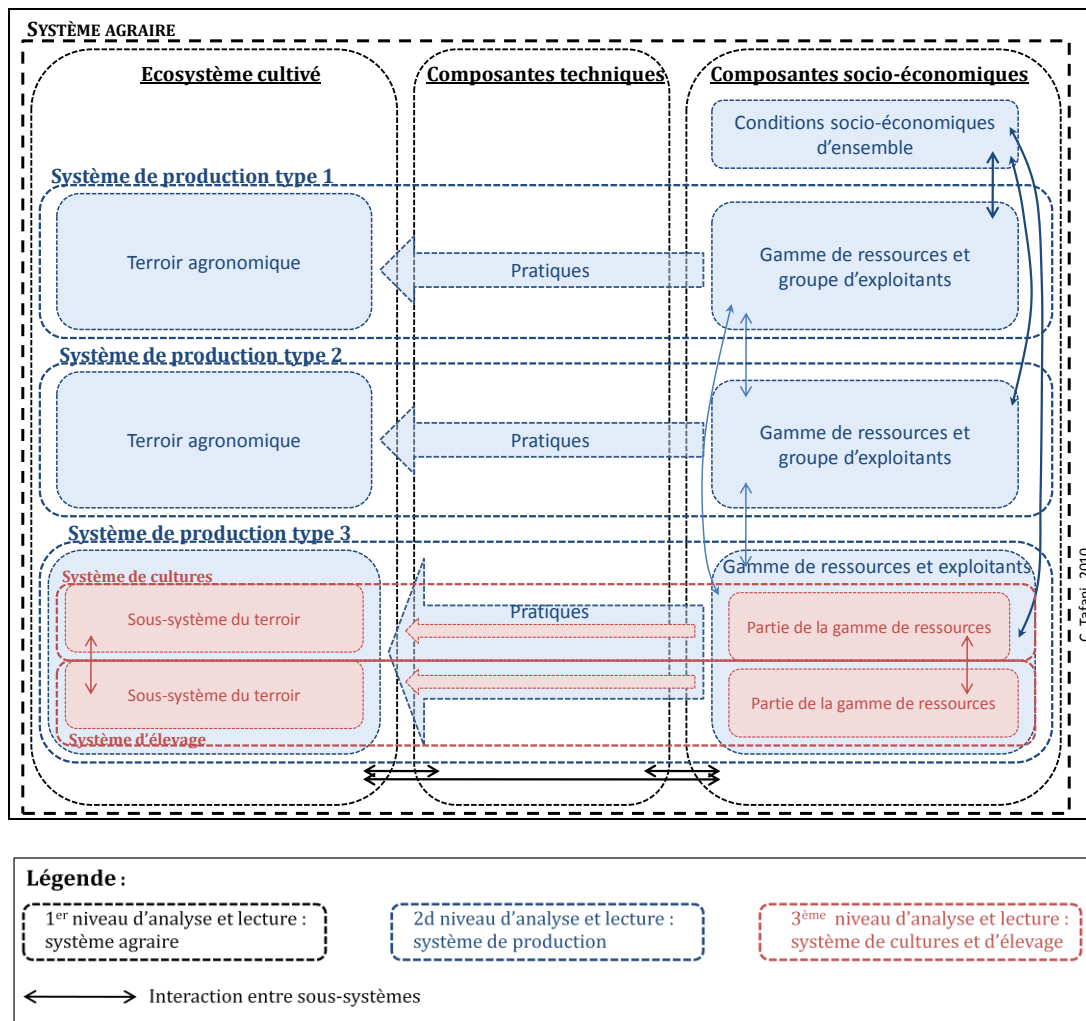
SYSTÈME AGRAIRE

Ecosystème cultivé

Composantes techniques

Composantes socio-économiques

Conditions socio-économiques d'ensemble

Système de production type 1

Terroir agronomique

Pratiques

Gamme de ressources et groupe d'exploitants

Système de production type 2

Terroir agronomique

Pratiques

Gamme de ressources et groupe d'exploitants

Système de production type 3

Gamme de ressources et exploitants

Système de cultures

Sous-système du terroir

Pratiques

Partie de la gamme de ressources

Sous-système du terroir

Partie de la gamme de ressources

Système d'élevage

C. Tafani, 2010

Légende :

1$^{er}$ niveau d'analyse et lecture : système agraire

2d niveau d'analyse et lecture : système de production

3$^{ème}$ niveau d'analyse et lecture : système de cultures et d'élevage

Interaction entre sous-systèmes